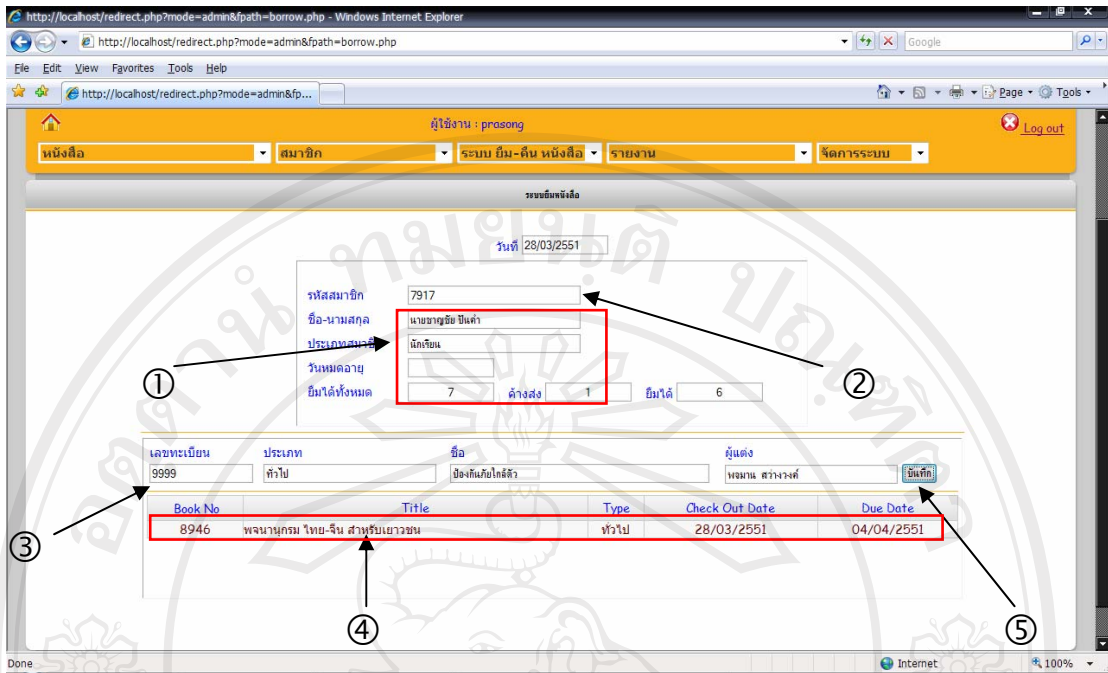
http://localhost/redirect.php?mode=admin&fpath=borrow.php - Windows Internet Explorer

http://localhost/redirect.php?mode=admin&fpath=borrow.php

Google

File Edit View Favorites Tools Help

http://localhost/redirect.php?mode=admin&fp...

Page Tools

ผู้ใช้งาน : prasong

Log out

หนังสือ | สมาชิก | ระบบ ยืม-คืน หนังสือ | รายงาน | จัดการระบบ

ระบบยืมหนังสือ

วันที่ 28/03/2551

รหัสสมาชิก 7917

ชื่อ-นามสกุล นายชาญชัย ปินคำ

ประเภทสมาชิก นักเรียน

วันหมดอายุ

ยืมได้ทั้งหมด 7 ค้างส่ง 1 ยืมได้ 6

เลขทะเบียน 9999

ประเภท ทั่วไป

ชื่อ ป้องกันภัยใกล้ตัว

ผู้แต่ง พจมาน สว่างวงศ์

บันทึก

| Book No | Title | Type | Check Out Date | Due Date |
|---|---|---|---|---|
| 8946 | พจนานุกรม ไทย-จีน สำหรับเยาวชน | ทั่วไป | 28/03/2551 | 04/04/2551 |

①
②
③
④
⑤

Done

Internet

100%